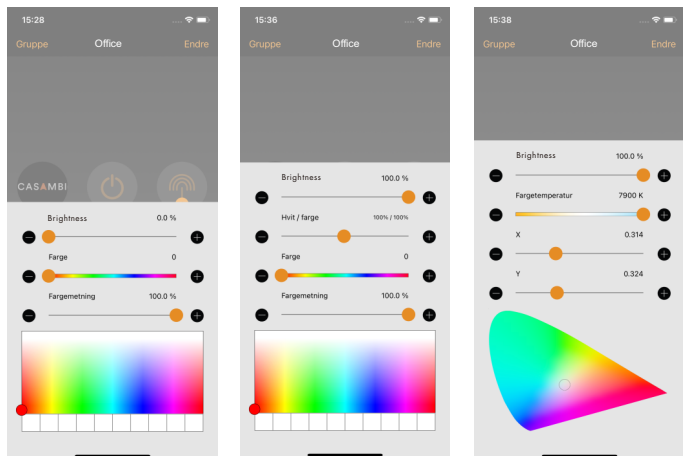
15:28

Gruppe Office Endre

CASAMBI

Brightness 0.0 %

Farge 0

Fargemetning 100.0 %

15:36

Gruppe Office Endre

Brightness 100.0 %

Hvit / farge 100% / 100%

Farge 0

Fargemetning 100.0 %

15:38

Gruppe Office Endre

Brightness 100.0 %

Fargetemperatur 7900 K

X 0.314

Y 0.324